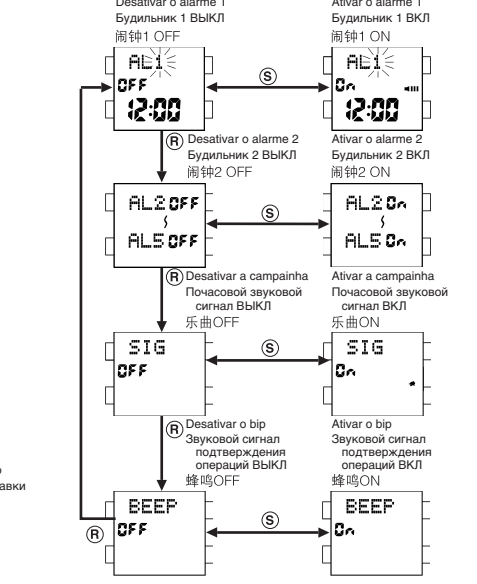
Desativar o alarme 1
Будильник 1 ВЫКЛ
闹钟1 OFF

Ativar o alarme 1
Будильник 1 ВКЛ
闹钟1 ON

AL1
OFF
12:00

Ⓢ

AL1
On
12:00

Ⓡ Desativar o alarme 2
Будильник 2 ВЫКЛ
闹钟2 OFF

Ativar o alarme 2
Будильник 2 ВКЛ
闹钟2 ON

AL2 OFF
AL5 OFF

Ⓢ

AL2 On
AL5 On

Ⓡ Desativar a campainha
Почасовой звуковой сигнал ВЫКЛ
乐曲OFF

Ativar a campainha
Почасовой звуковой сигнал ВКЛ
乐曲ON

SIG
OFF

Ⓢ

SIG
On

Ⓡ Desativar o bip
Звуковой сигнал подтверждения операций ВЫКЛ
蜂鸣OFF

Ativar o bip
Звуковой сигнал подтверждения операций ВКЛ
蜂鸣ON

o
авки

BEEP
OFF

Ⓡ

Ⓢ

BEEP
On